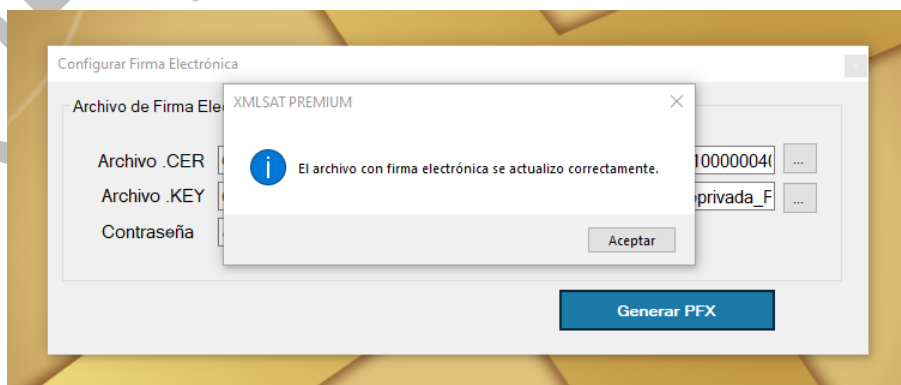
Configurar Firma Electrónica

Archivo de Firma Ele

Archivo .CER

10000004(

...

Archivo .KEY

privada_F

...

Contraseña

XMLSAT PREMIUM

El archivo con firma electrónica se actualizo correctamente.

Aceptar

Generar PFX